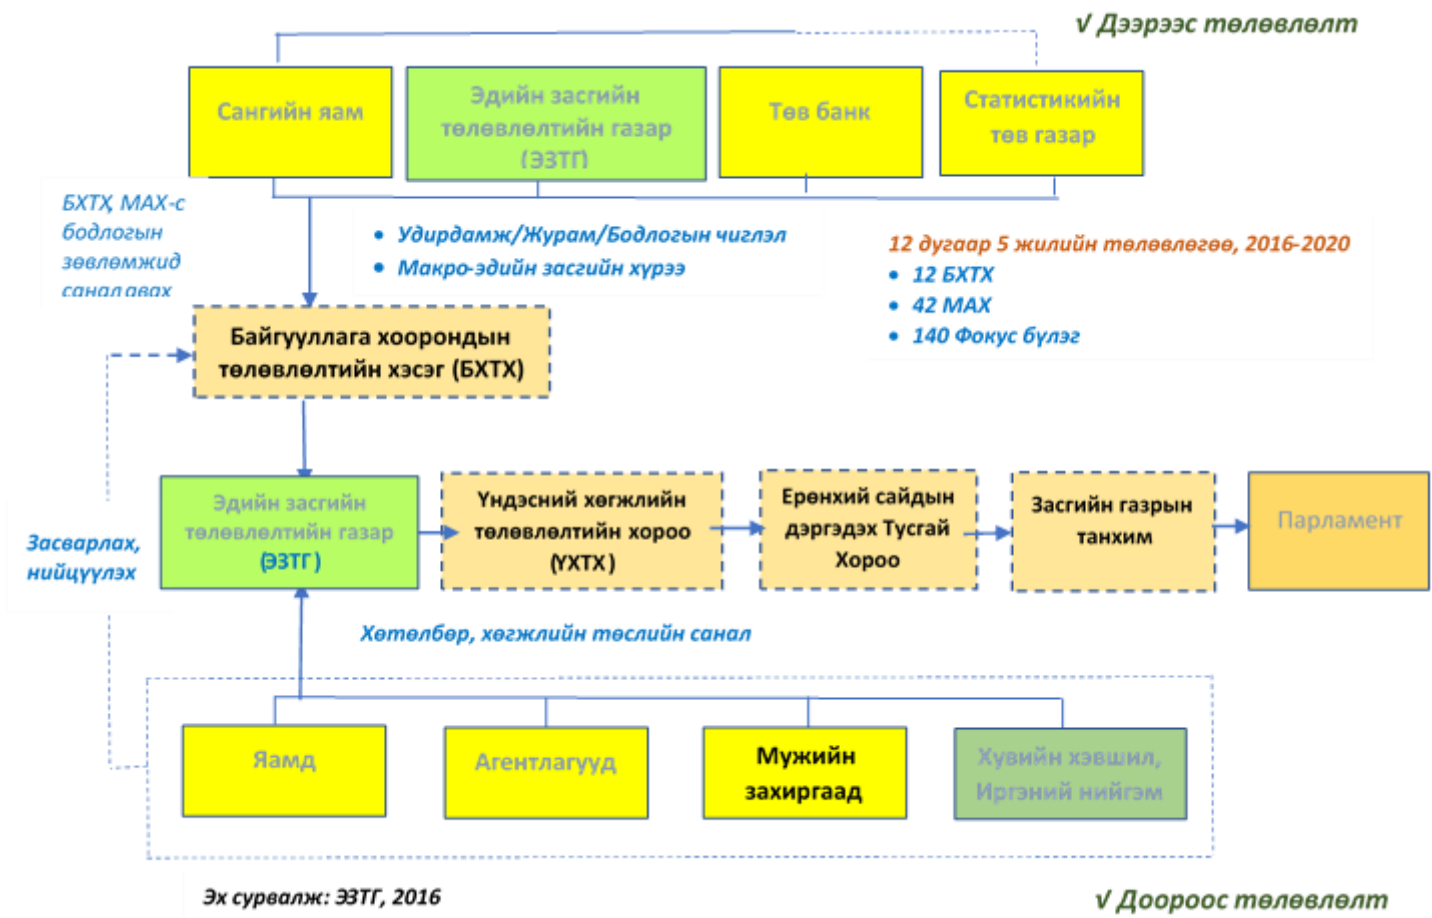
√ Дээрээс төлөвлөлт

Сангийн яам

Эдийн засгийн төлөвлөлтийн газар (ЭЗТГ)

Төв банк

Статистикийн төв газар

БХТХ, МАХ-с бодлогын зөвлөмжид санал авах

• Удирдамж/Журам/Бодлогын чиглэл
• Макро-эдийн засгийн хүрээ

12 дугаар 5 жилийн төлөвлөгөө, 2016-2020
• 12 БХТХ
• 42 МАХ
• 140 Фокус бүлэг

Байгууллага хоорондын төлөвлөлтийн хэсэг (БХТХ)

Засварлах, нийцүүлэх

Эдийн засгийн төлөвлөлтийн газар (ЭЗТГ)

Үндэсний хөгжлийн төлөвлөлтийн хороо (ҮХТХ)

Ерөнхий сайдын дэргэдэх Тусгай Хороо

Засгийн газрын танхим

Парламент

Хөтөлбөр, хөгжлийн төслийн санал

Яамд

Агентлагууд

Мужийн захиргаад

Хувийн хэвшил, Иргэний нийгэм

Эх сурвалж: ЭЗТГ, 2016

√ Доороос төлөвлөлт